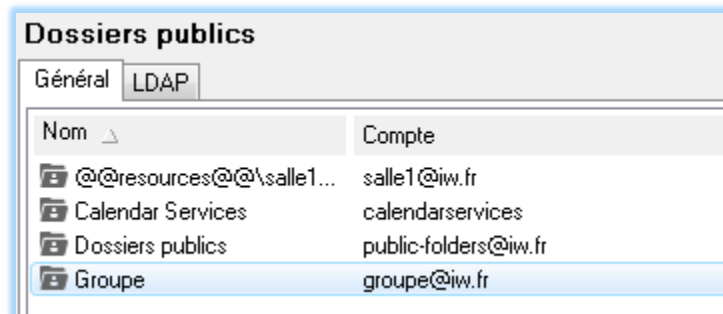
Dossiers publics

Général LDAP

| Nom | Compte |
|---|---|
| @@resources@@\salle1... | salle1@iw.fr |
| Calendar Services | calendarservices |
| Dossiers publics | public-folders@iw.fr |
| Groupe | groupe@iw.fr |